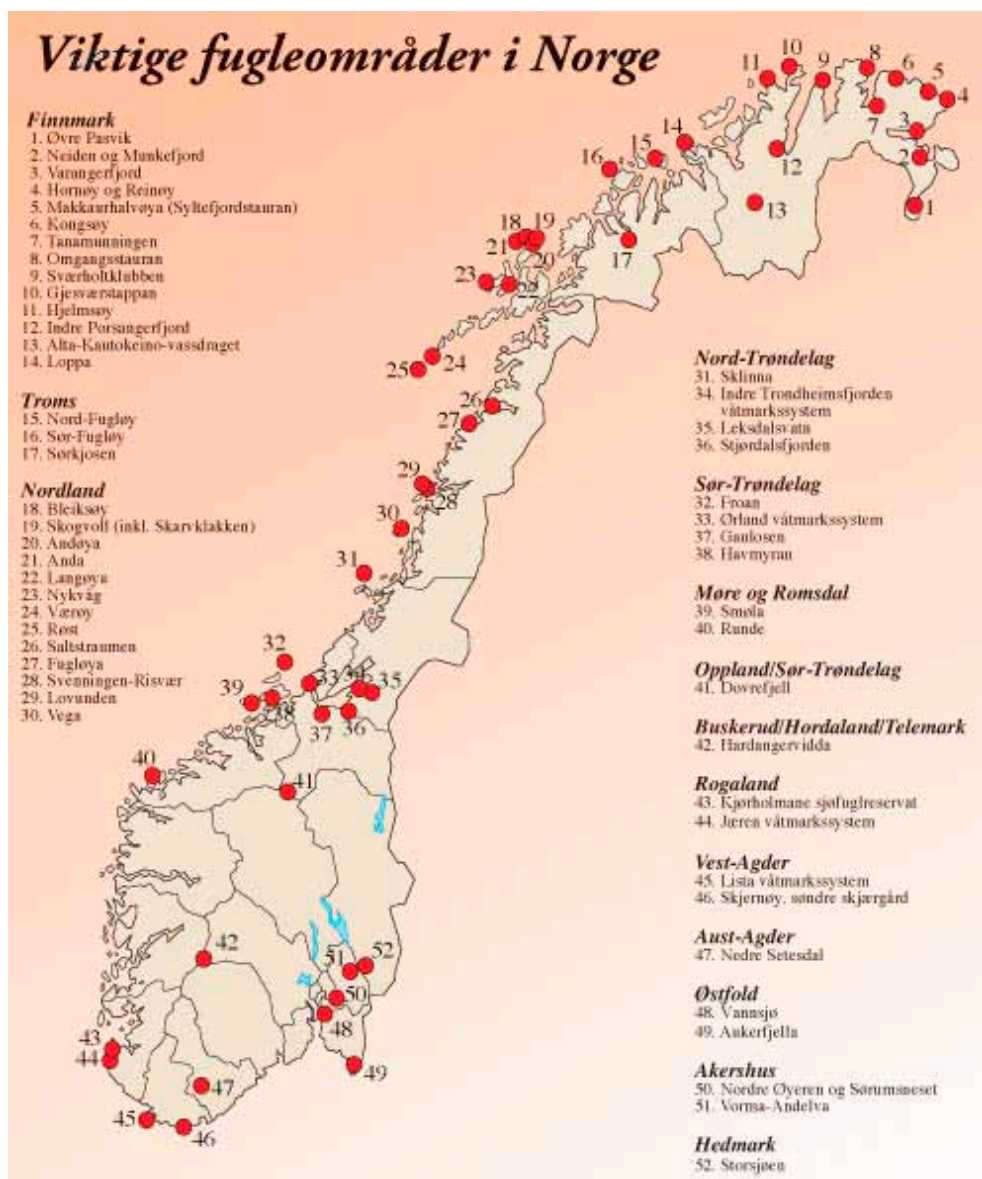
Viktige fugleområder i Norge

Finnmark
1. Øvre Pasvik
2. Neiden og Munkefjord
3. Varangerfjord
4. Hornøy og Reinøy
5. Makkaurhalvøya (Syltefjordstauran)
6. Kongsøy
7. Tanamunningen
8. Omgangsstauran
9. Sværholtklubben
10. Gjesværstappan
11. Hjelmsøy
12. Indre Porsangerfjord
13. Alta-Kautokeino-vassdraget
14. Loppa

Troms
15. Nord-Fugløy
16. Sør-Fugløy
17. Sørkjosen

Nordland
18. Bleiksøy
19. Skogvoll (inkl. Skarvklakken)
20. Andøya
21. Anda
22. Langøya
23. Nykvåg
24. Værøy
25. Røst
26. Saltstraumen
27. Fugløya
28. Svenningen-Risvær
29. Lovunden
30. Vega

Nord-Trøndelag
31. Sklinna
34. Indre Trondheimsfjorden våtmarkssystem
35. Leksdalsvatn
36. Stjørdalsfjorden

Sør-Trøndelag
32. Froan
33. Ørland våtmarkssystem
37. Gaulosen
38. Havmyran

Møre og Romsdal
39. Smøla
40. Runde

Oppland/Sør-Trøndelag
41. Dovrefjell

Buskerud/Hordaland/Telemark
42. Hardangervidda

Rogaland
43. Kjørholmane sjøfuglreservat
44. Jæren våtmarkssystem

Vest-Agder
45. Lista våtmarkssystem
46. Skjernøy, søndre skjærgård

Aust-Agder
47. Nedre Setesdal

Østfold
48. Vannsjø
49. Aukerfjella

Akershus
50. Nordre Øyeren og Sørumsneset
51. Vorma-Andelva

Hedmark
52. Storsjøen

11 10 9 8 6 5 4 7 3 2 1 14 15 16 12 13 18 19 21 20 17 23 22 25 24 26 27 29 28 30 31 32 33 34 35 39 38 37 36 40 41 42 51 52 50 48 43 44 49 47 45 46